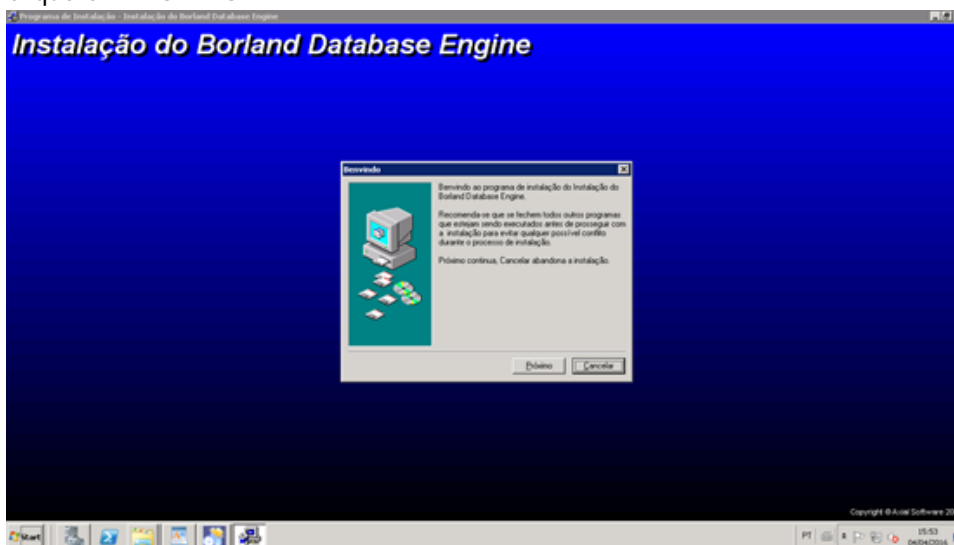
Programa de Instalação - Instalação do Borland Database Engine

Instalação do Borland Database Engine

Bemvindo

Bemvindo ao programa de instalação do Instalação do Borland Database Engine.

Recomenda-se que se fechem todos outros programas que estejam sendo executados antes de prosseguir com a instalação para evitar qualquer possível conflito durante o processo de instalação.

Próximo continua, Cancelar abandona a instalação.

Próximo Cancelar

Copyright © Axial Software 20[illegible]

Start

PT 15:53 04/04/2016